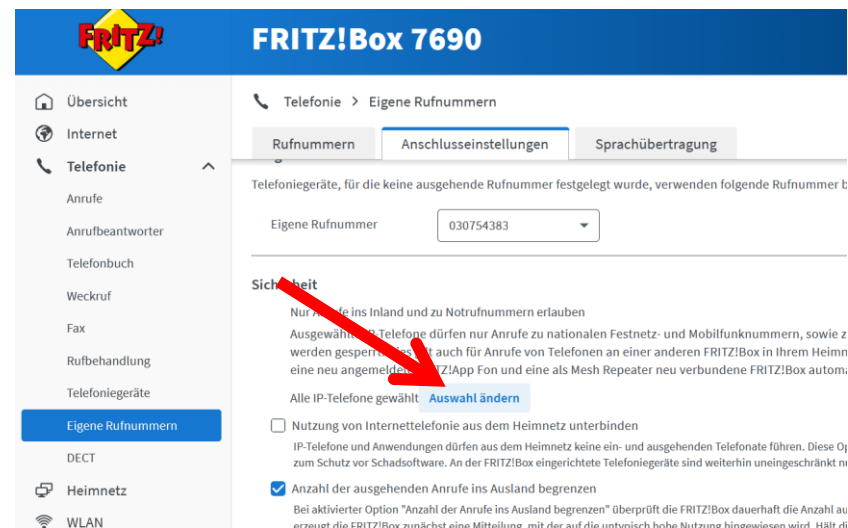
FRITZ!

FRITZ!Box 7690

Übersicht
Internet
Telefonie
Anrufe
Anrufbeantworter
Telefonbuch
Weckruf
Fax
Rufbehandlung
Telefoniegeräte
Eigene Rufnummern
DECT
Heimnetz
WLAN

Telefonie > Eigene Rufnummern

Rufnummern | Anschlusseinstellungen | Sprachübertragung

Telefoniegeräte, für die keine ausgehende Rufnummer festgelegt wurde, verwenden folgende Rufnummer b

Eigene Rufnummer 030754383

Sich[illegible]heit

Nur A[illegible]fe ins Inland und zu Notrufnummern erlauben

Ausgewähl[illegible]P-Telefone dürfen nur Anrufe zu nationalen Festnetz- und Mobilfunknummern, sowie z werden gesperr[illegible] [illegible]t auch für Anrufe von Telefonen an einer anderen FRITZ!Box in Ihrem Heimn eine neu angemeld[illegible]Z!App Fon und eine als Mesh Repeater neu verbundene FRITZ!Box autom

Alle IP-Telefone gewählt Auswahl ändern

Nutzung von Internettelefonie aus dem Heimnetz unterbinden

IP-Telefone und Anwendungen dürfen aus dem Heimnetz keine ein- und ausgehenden Telefonate führen. Diese O zum Schutz vor Schadsoftware. An der FRITZ!Box eingerichtete Telefoniegeräte sind weiterhin uneingeschränkt n

Anzahl der ausgehenden Anrufe ins Ausland begrenzen

Bei aktivierter Option "Anzahl der Anrufe ins Ausland begrenzen" überprüft die FRITZ!Box dauerhaft die Anzahl a erzeugt die FRITZ!Box zunächst eine Mitteilung, mit der auf die untypisch hohe Nutzung hingewiesen wird. Hält d